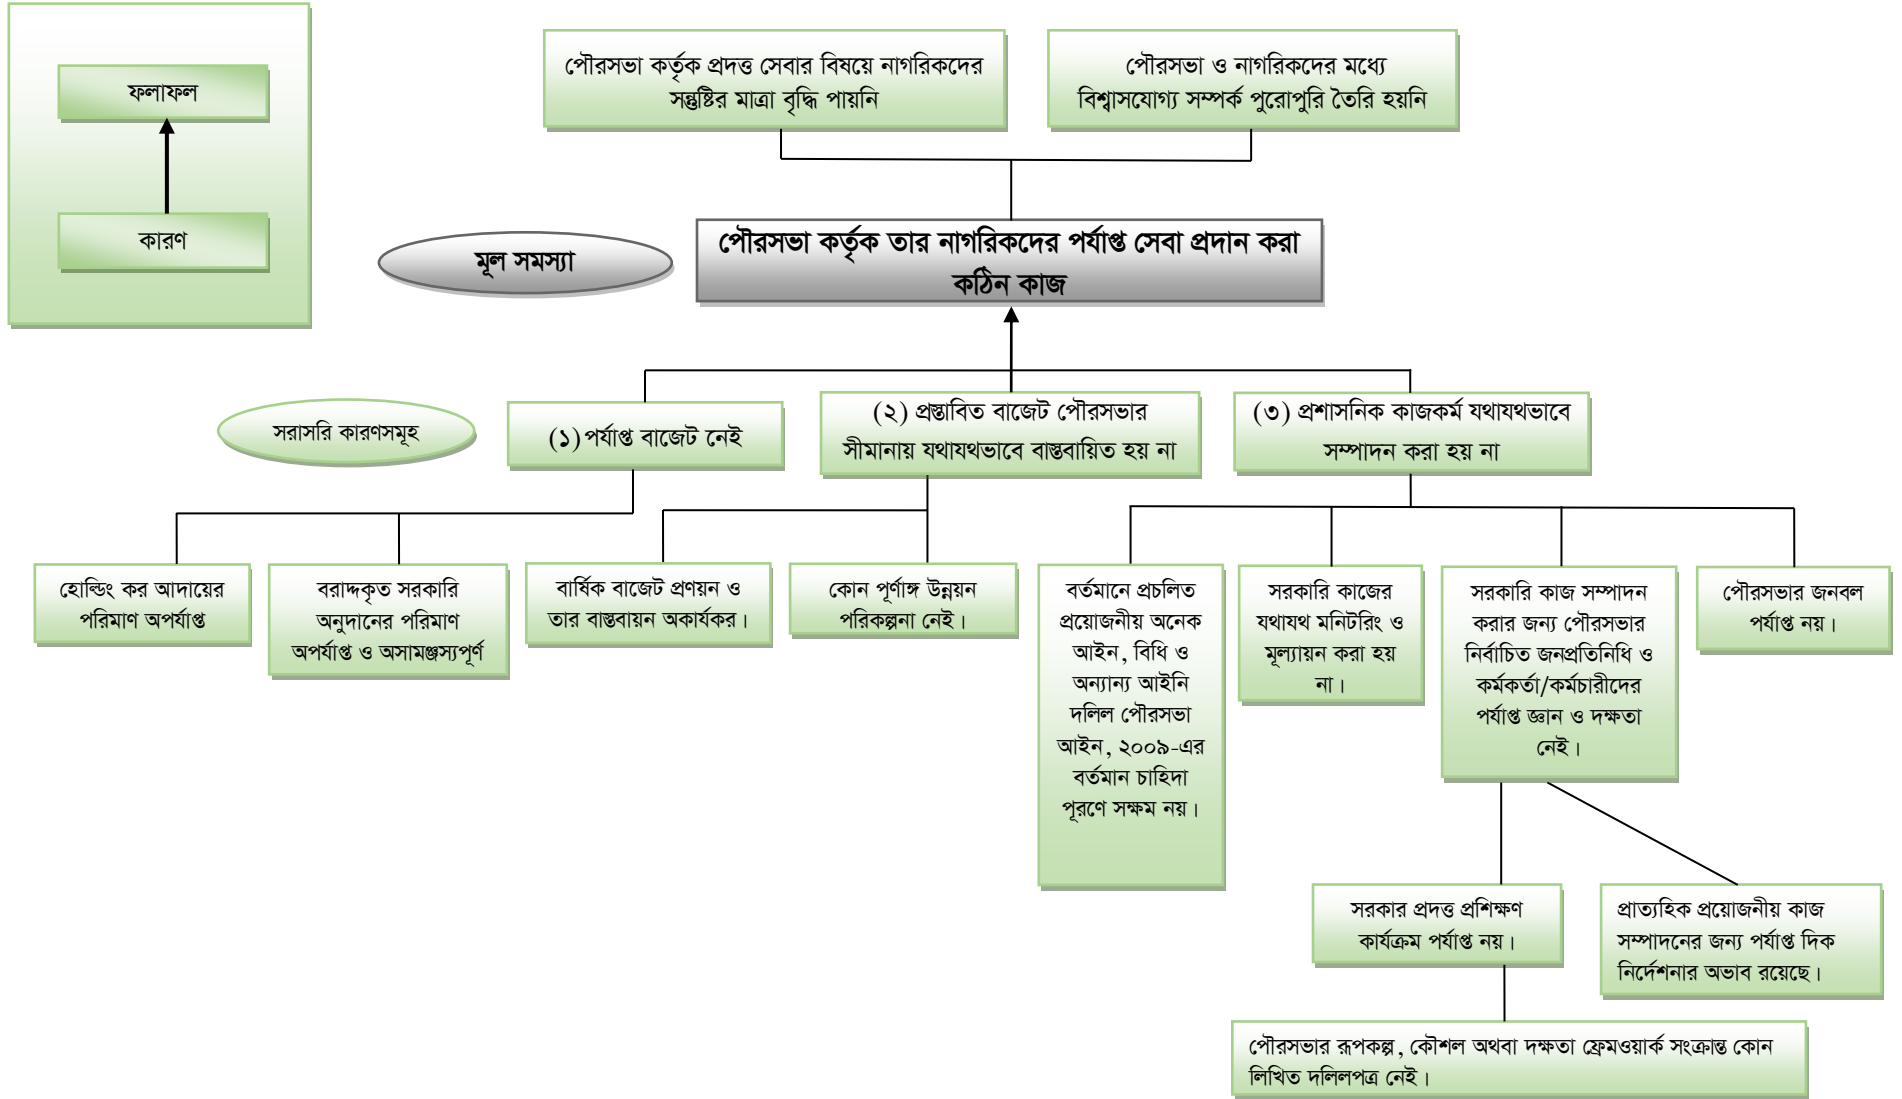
ফলাফল

কারণ

পৌরসভা কর্তৃক প্রদত্ত সেবার বিষয়ে নাগরিকদের সন্তুষ্টির মাত্রা বৃদ্ধি পায়নি

পৌরসভা ও নাগরিকদের মধ্যে বিশ্বাসযোগ্য সম্পর্ক পুরোপুরি তৈরি হয়নি

মূল সমস্যা

পৌরসভা কর্তৃক তার নাগরিকদের পর্যাপ্ত সেবা প্রদান করা কঠিন কাজ

সরাসরি কারণসমূহ

(১) পর্যাপ্ত বাজেট নেই

(২) প্রস্তাবিত বাজেট পৌরসভার সীমানায় যথাযথভাবে বাস্তবায়িত হয় না

(৩) প্রশাসনিক কাজকর্ম যথাযথভাবে সম্পাদন করা হয় না

হোল্ডিং কর আদায়ের পরিমাণ অপর্যাপ্ত

বরাদ্দকৃত সরকারি অনুদানের পরিমাণ অপর্যাপ্ত ও অসামঞ্জস্যপূর্ণ

বার্ষিক বাজেট প্রণয়ন ও তার বাস্তবায়ন অকার্যকর।

কোন পূর্ণাঙ্গ উন্নয়ন পরিকল্পনা নেই।

বর্তমানে প্রচলিত প্রয়োজনীয় অনেক আইন, বিধি ও অন্যান্য আইনি দলিল পৌরসভা আইন, ২০০৯-এর বর্তমান চাহিদা পূরণে সক্ষম নয়।

সরকারি কাজের যথাযথ মনিটরিং ও মূল্যায়ন করা হয় না।

সরকারি কাজ সম্পাদন করার জন্য পৌরসভার নির্বাচিত জনপ্রতিনিধি ও কর্মকর্তা/কর্মচারীদের পর্যাপ্ত জ্ঞান ও দক্ষতা নেই।

পৌরসভার জনবল পর্যাপ্ত নয়।

সরকার প্রদত্ত প্রশিক্ষণ কার্যক্রম পর্যাপ্ত নয়।

প্রাত্যহিক প্রয়োজনীয় কাজ সম্পাদনের জন্য পর্যাপ্ত দিক নির্দেশনার অভাব রয়েছে।

পৌরসভার রূপকল্প, কৌশল অথবা দক্ষতা ফ্রেমওয়ার্ক সংক্রান্ত কোন লিখিত দলিলপত্র নেই।